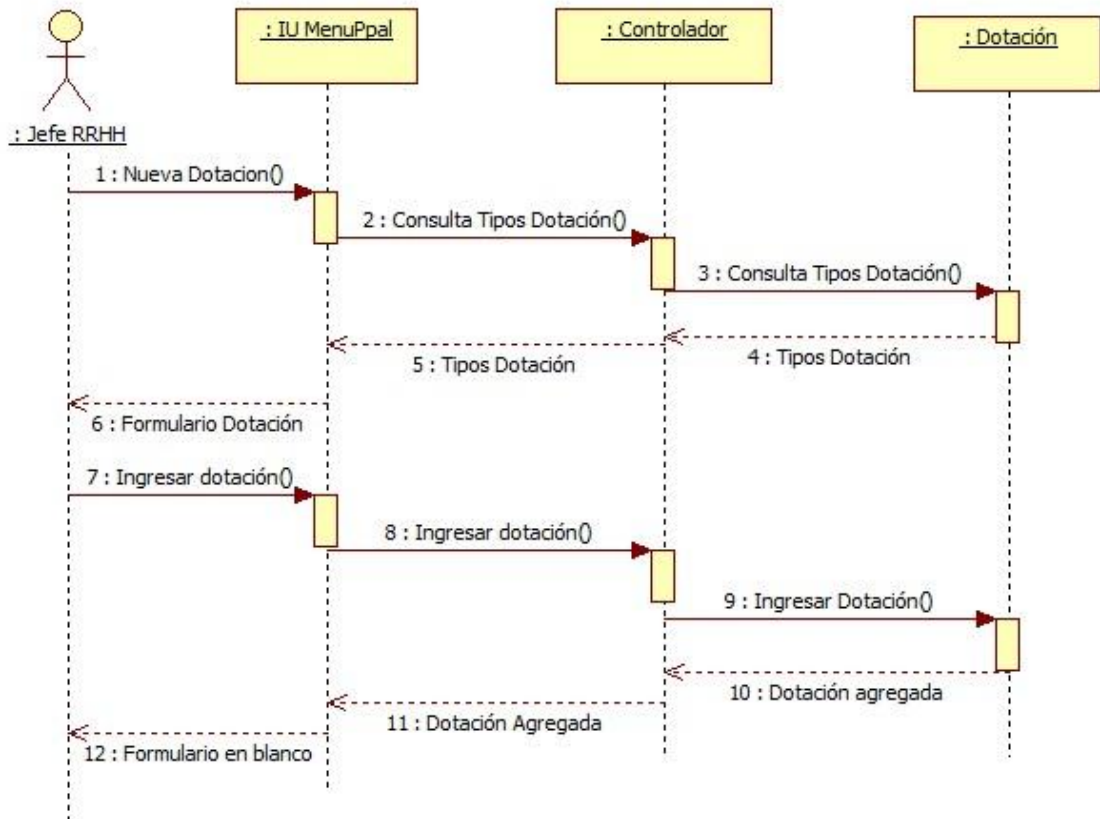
: Jefe RRHH

: IU MenuPpal

: Controlador

: Dotación

1 : Nueva Dotacion()

2 : Consulta Tipos Dotación()

3 : Consulta Tipos Dotación()

4 : Tipos Dotación

5 : Tipos Dotación

6 : Formulario Dotación

7 : Ingresar dotación()

8 : Ingresar dotación()

9 : Ingresar Dotación()

10 : Dotación agregada

11 : Dotación Agregada

12 : Formulario en blanco